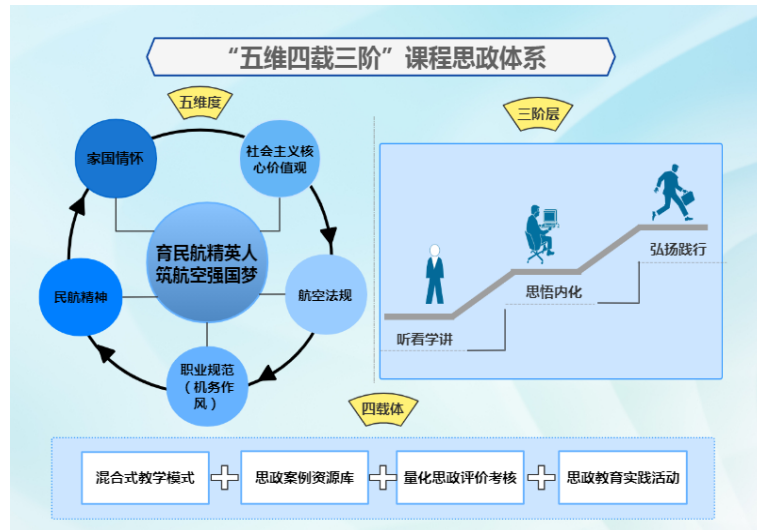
“五维四载三阶”课程思政体系

五维度

家国情怀

社会主义核心价值观

育民航精英人
筑航空强国梦

航空法规

民航精神

职业规范（机务作风）

三阶层

弘扬践行

思悟内化

听看学讲

四载体

混合式教学模式

思政案例资源库

量化思政评价考核

思政教育实践活动